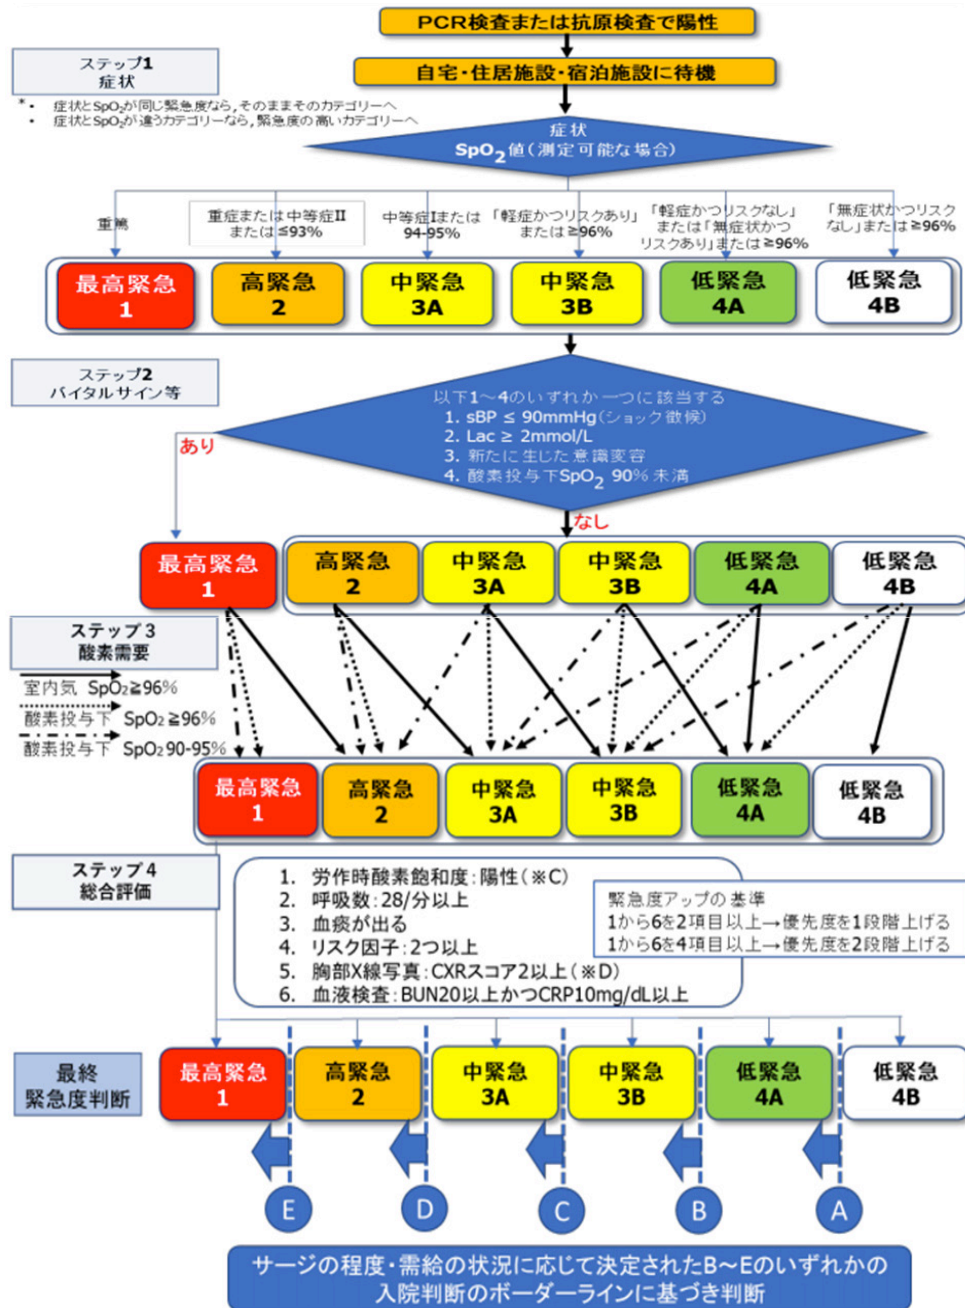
PCR検査または抗原検査で陽性

自宅・住居施設・宿泊施設に待機

ステップ1
症状

* • 症状と$SpO_2$が同じ緊急度なら，そのままそのカテゴリーへ
• 症状と$SpO_2$が違うカテゴリーなら，緊急度の高いカテゴリーへ

症状
$SpO_2$値（測定可能な場合）

重篤

重症または中等症II
または≦93%

中等症Iまたは
94-95%

「軽症かつリスクあり」
または≧96%

「軽症かつリスクなし」
または「無症状かつ
リスクあり」または≧96%

「無症状かつリスク
なし」または≧96%

最高緊急 1
高緊急 2
中緊急 3A
中緊急 3B
低緊急 4A
低緊急 4B

ステップ2
バイタルサイン等

以下1～4のいずれか一つに該当する
1. sBP ≦ 90mmHg（ショック徴候）
2. Lac ≧ 2mmol/L
3. 新たに生じた意識変容
4. 酸素投与下$SpO_2$ 90% 未満

あり

なし

最高緊急 1
高緊急 2
中緊急 3A
中緊急 3B
低緊急 4A
低緊急 4B

ステップ3
酸素需要

室内気 $SpO_2$≧96%
酸素投与下 $SpO_2$≧96%
酸素投与下 $SpO_2$90-95%

最高緊急 1
高緊急 2
中緊急 3A
中緊急 3B
低緊急 4A
低緊急 4B

ステップ4
総合評価

1. 労作時酸素飽和度：陽性（※C）
2. 呼吸数：28/分以上
3. 血痰が出る
4. リスク因子：2つ以上
5. 胸部X線写真：CXRスコア2以上（※D）
6. 血液検査：BUN20以上かつCRP10mg/dL以上

緊急度アップの基準
1から6を2項目以上→優先度を1段階上げる
1から6を4項目以上→優先度を2段階上げる

最終
緊急度判断

最高緊急 1
高緊急 2
中緊急 3A
中緊急 3B
低緊急 4A
低緊急 4B

E D C B A

サージの程度・需給の状況に応じて決定されたB～Eのいずれかの
入院判断のボーダーラインに基づき判断